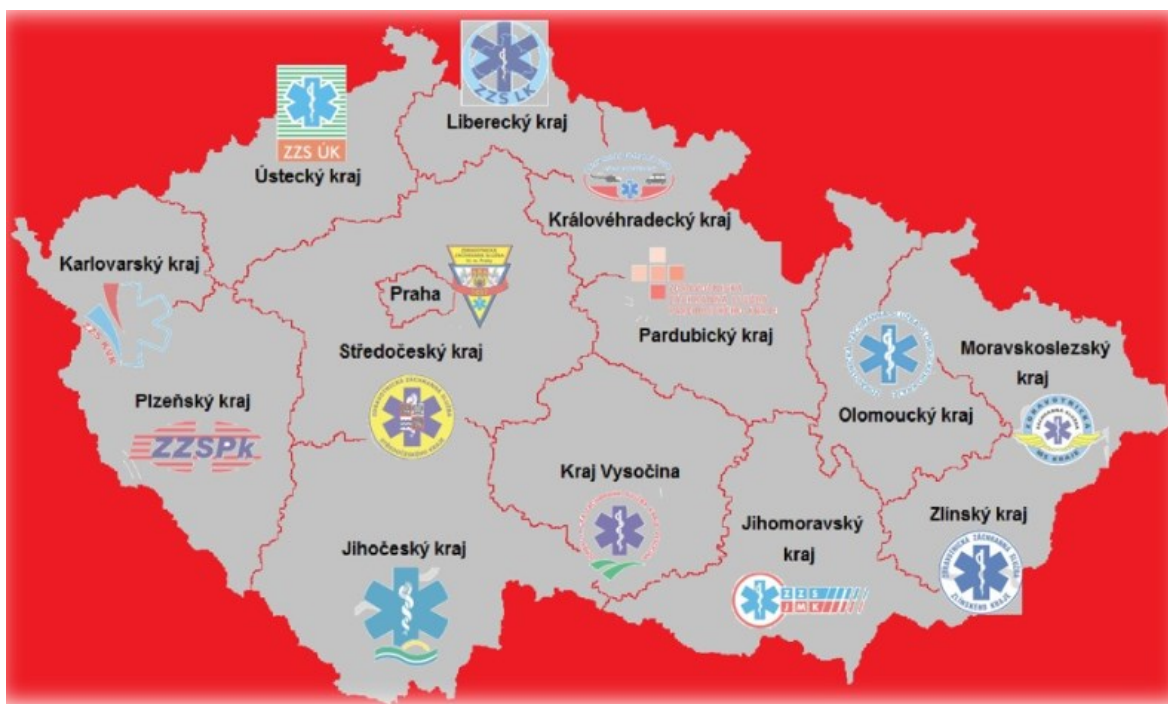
ZZS LK

Liberecký kraj

ZZS ÚK

Ústecký kraj

Královéhradecký kraj

Karlovarský kraj

Praha

Pardubický kraj

Středočeský kraj

Moravskoslezský kraj

Plzeňský kraj

ZZSPk

Olomoucký kraj

Kraj Vysočina

Jihomoravský kraj

Zlínský kraj

Jihočeský kraj

ZZS JMK